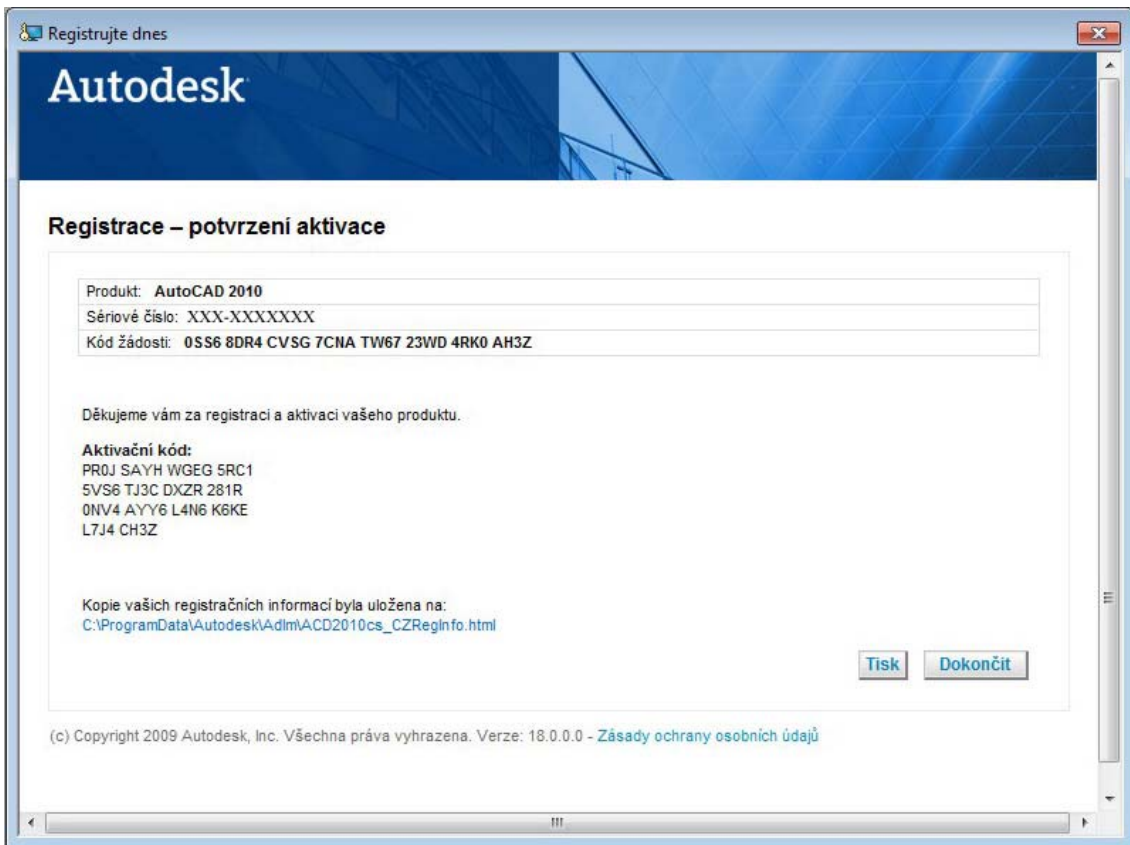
Registrujte dnes

Autodesk

Registrace – potvrzení aktivace

| Produkt: **AutoCAD 2010** |
|---|
| Sériové číslo: XXX-XXXXXXX |
| Kód žádosti: **0SS6 8DR4 CVSG 7CNA TW67 23WD 4RK0 AH3Z** |

Děkujeme vám za registraci a aktivaci vašeho produktu.

**Aktivační kód:**
PR0J SAYH WGEG 5RC1
5VS6 TJ3C DXZR 281R
0NV4 AYY6 L4N6 K6KE
L7J4 CH3Z

Kopie vašich registračních informací byla uložena na:
C:\ProgramData\Autodesk\Adlm\ACD2010cs_CZRegInfo.html

Tisk Dokončit

(c) Copyright 2009 Autodesk, Inc. Všechna práva vyhrazena. Verze: 18.0.0.0 - Zásady ochrany osobních údajů